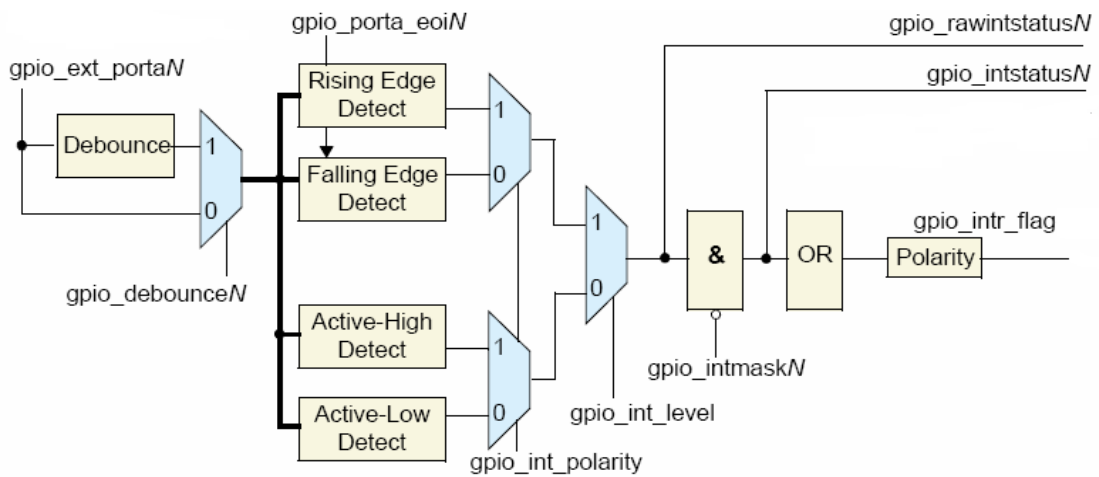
gpio_porta_eoiN

gpio_rawintstatusN

gpio_ext_portaN

gpio_intstatusN

Rising Edge Detect

Debounce

1

0

1

Falling Edge Detect

0

1

gpio_intr_flag

&

OR

Polarity

0

gpio_debounceN

Active-High Detect

1

gpio_intmaskN

Active-Low Detect

0

gpio_int_level

gpio_int_polarity